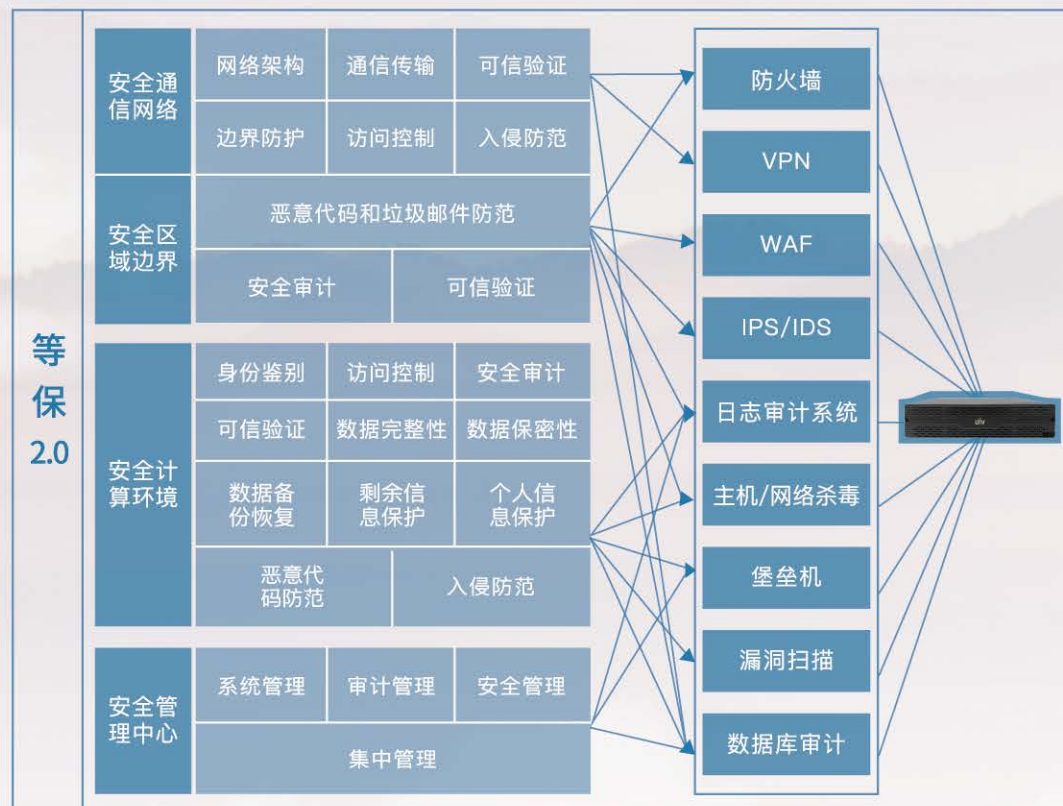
等保 2.0

安全通信网络
网络架构
通信传输
可信验证
边界防护
访问控制
入侵防范

安全区域边界
恶意代码和垃圾邮件防范
安全审计
可信验证

安全计算环境
身份鉴别
访问控制
安全审计
可信验证
数据完整性
数据保密性
数据备份恢复
剩余信息保护
个人信息保护
恶意代码防范
入侵防范

安全管理中心
系统管理
审计管理
安全管理
集中管理

防火墙
VPN
WAF
IPS/IDS
日志审计系统
主机/网络杀毒
堡垒机
漏洞扫描
数据库审计

unv